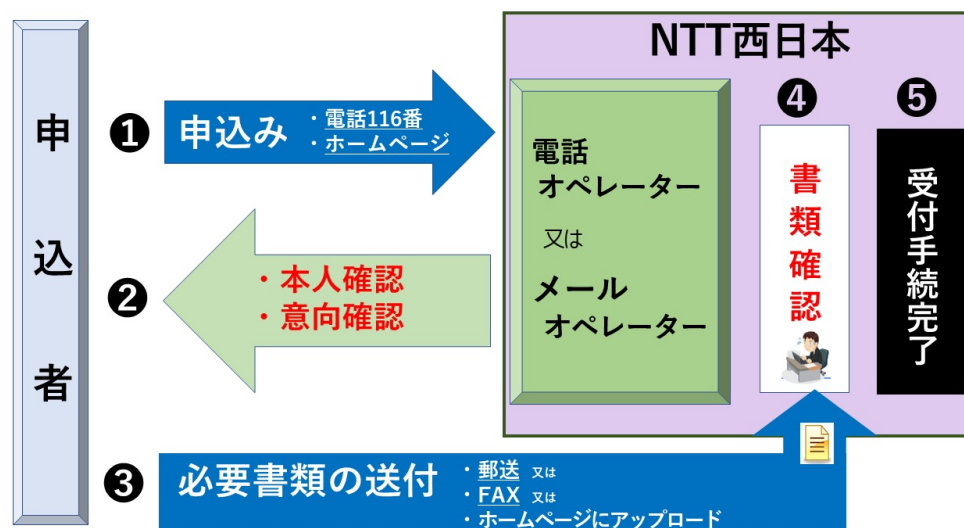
申込者

NTT西日本

❶ 申込み ・電話116番 ・ホームページ

❷ ・本人確認 ・意向確認

電話オペレーター 又は メールオペレーター

❹ 書類確認

❺ 受付手続完了

❸ 必要書類の送付 ・郵送 又は ・FAX 又は ・ホームページにアップロード